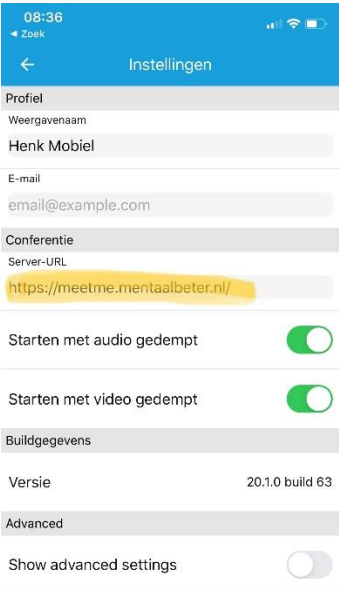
08:36
◀ Zoek
Instellingen
Profiel
Weergavenaam
Henk Mobiel
E-mail
email@example.com
Conferentie
Server-URL
https://meetme.mentaalbeter.nl/
Starten met audio gedempt
Starten met video gedempt
Buildgegevens
Versie
20.1.0 build 63
Advanced
Show advanced settings